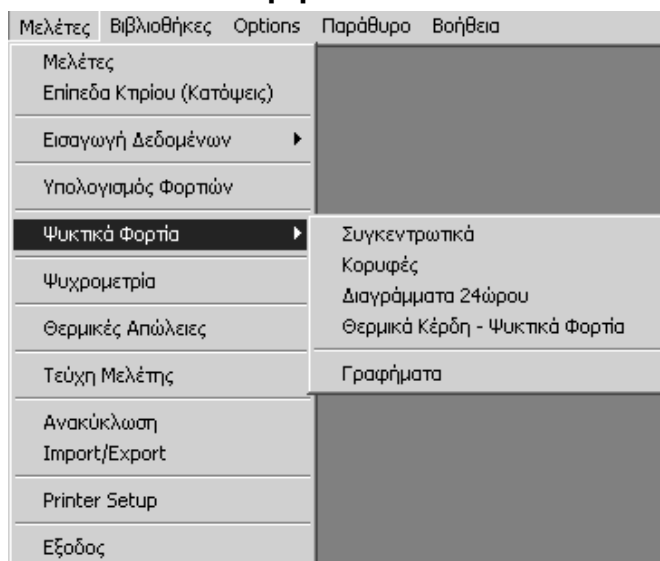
Μελέτες Βιβλιοθήκες Options Παράθυρο Βοήθεια

Μελέτες
Επίπεδα Κτιρίου (Κατόψεις)

Εισαγωγή Δεδομένων

Υπολογισμός Φορτιών

Ψυκτικά Φορτία

Ψυχρομετρία

Θερμικές Απώλειες

Τεύχη Μελέτης

Ανακύκλωση
Import/Export

Printer Setup

Εξοδος

Συγκεντρωτικά
Κορυφές
Διαγράμματα 24ώρου
Θερμικά Κέρδη - Ψυκτικά Φορτία

Γραφήματα